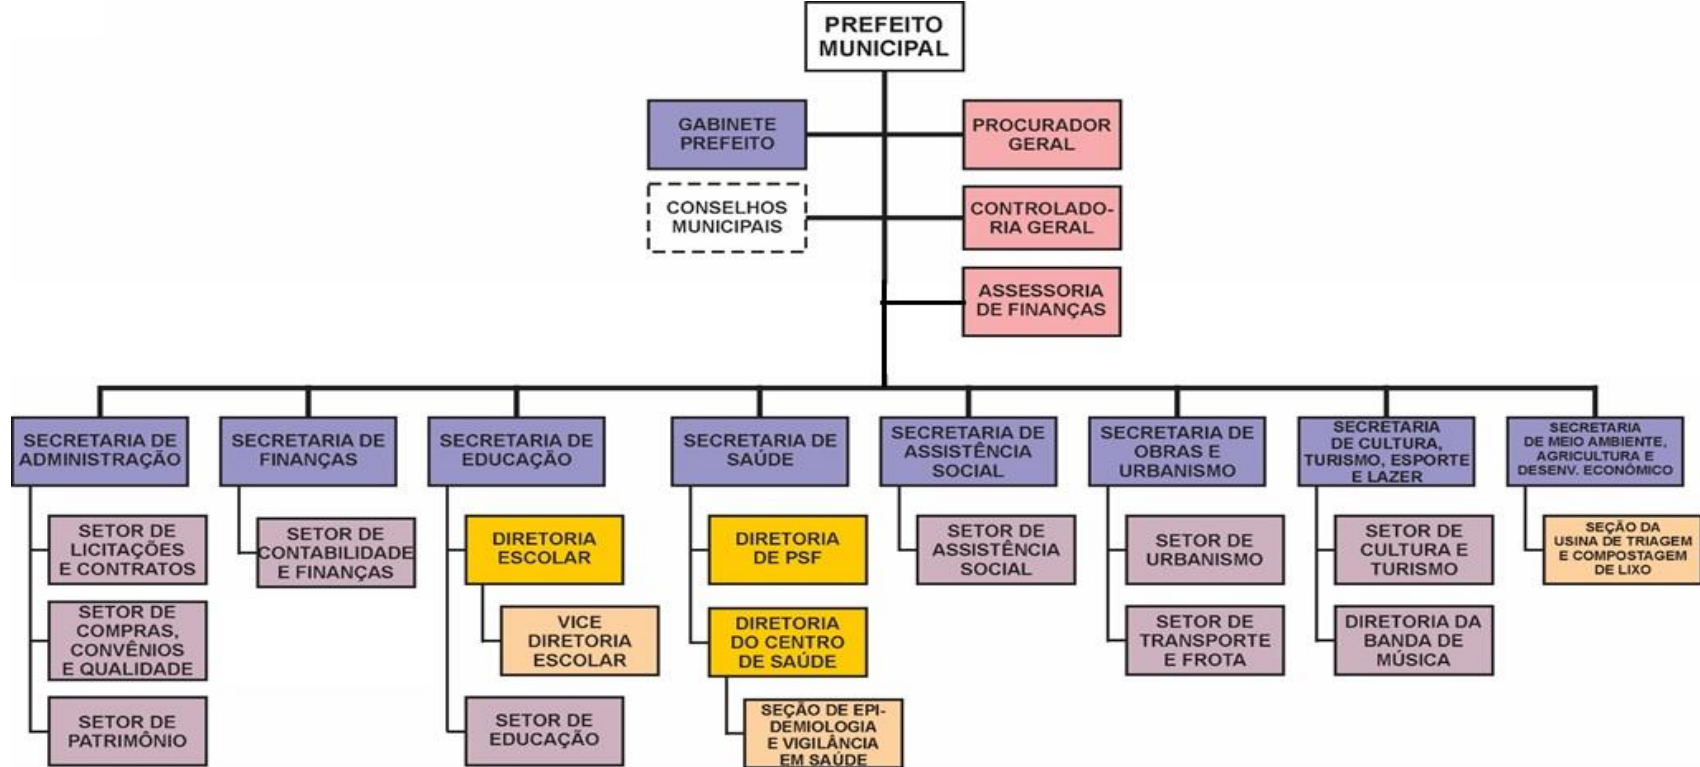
PREFEITO MUNICIPAL

GABINETE PREFEITO

PROCURADOR GERAL

CONSELHOS MUNICIPAIS

CONTROLADORIA GERAL

ASSESSORIA DE FINANÇAS

SECRETARIA DE ADMINISTRAÇÃO

SETOR DE LICITAÇÕES E CONTRATOS

SETOR DE COMPRAS, CONVÊNIOS E QUALIDADE

SETOR DE PATRIMÔNIO

SECRETARIA DE FINANÇAS

SETOR DE CONTABILIDADE E FINANÇAS

SECRETARIA DE EDUCAÇÃO

DIRETORIA ESCOLAR

VICE DIRETORIA ESCOLAR

SETOR DE EDUCAÇÃO

SECRETARIA DE SAÚDE

DIRETORIA DE PSF

DIRETORIA DO CENTRO DE SAÚDE

SEÇÃO DE EPIDEMIOLOGIA E VIGILÂNCIA EM SAÚDE

SECRETARIA DE ASSISTÊNCIA SOCIAL

SETOR DE ASSISTÊNCIA SOCIAL

SECRETARIA DE OBRAS E URBANISMO

SETOR DE URBANISMO

SETOR DE TRANSPORTE E FROTA

SECRETARIA DE CULTURA, TURISMO, ESPORTE E LAZER

SETOR DE CULTURA E TURISMO

DIRETORIA DA BANDA DE MÚSICA

SECRETARIA DE MEIO AMBIENTE, AGRICULTURA E DESENV. ECONÔMICO

SEÇÃO DA USINA DE TRIAGEM E COMPOSTAGEM DE LIXO